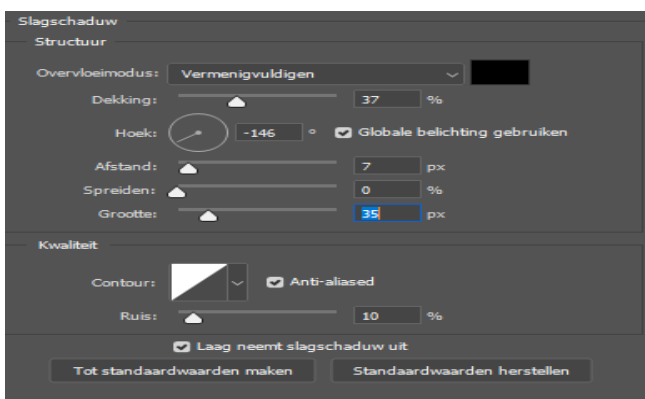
Slagschaduw

Structuur

Overvloeimodus: Vermenigvuldigen

Dekking: 37 %

Hoek: -146 ° Globale belichting gebruiken

Afstand: 7 px

Spreiden: 0 %

Grootte: 35 px

Kwaliteit

Contour: Anti-aliased

Ruis: 10 %

Laag neemt slagschaduw uit

Tot standaardwaarden maken

Standaardwaarden herstellen